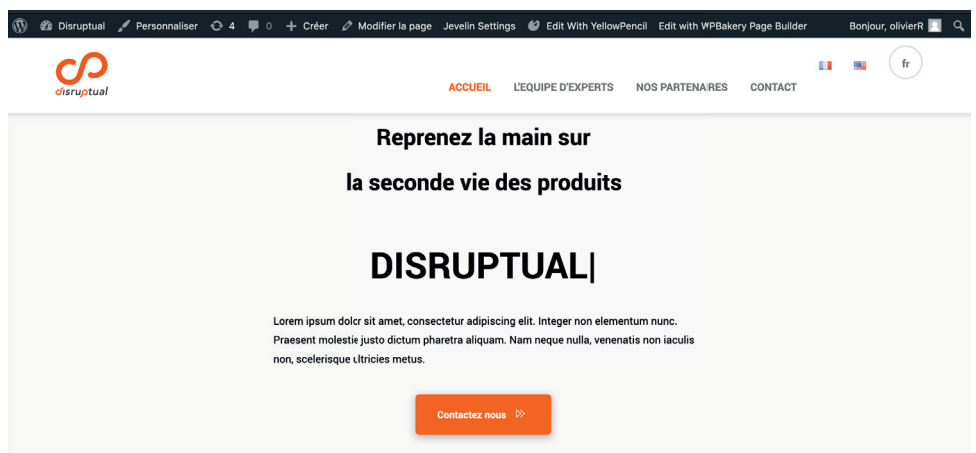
Disruptual Personnaliser 4 0 + Créer Modifier la page Jevelin Settings Edit With YellowPencil Edit with WPBakery Page Builder Bonjour, olivierR

disruptual

ACCUEIL L'EQUIPE D'EXPERTS NOS PARTENAIRES CONTACT

fr

Reprenez la main sur

la seconde vie des produits

DISRUPTUAL|

Lorem ipsum dolor sit amet, consectetur adipiscing elit. Integer non elementum nunc. Praesent molestie justo dictum pharetra aliquam. Nam neque nulla, venenatis non iaculis non, scelerisque ultricies metus.

Contactez nous